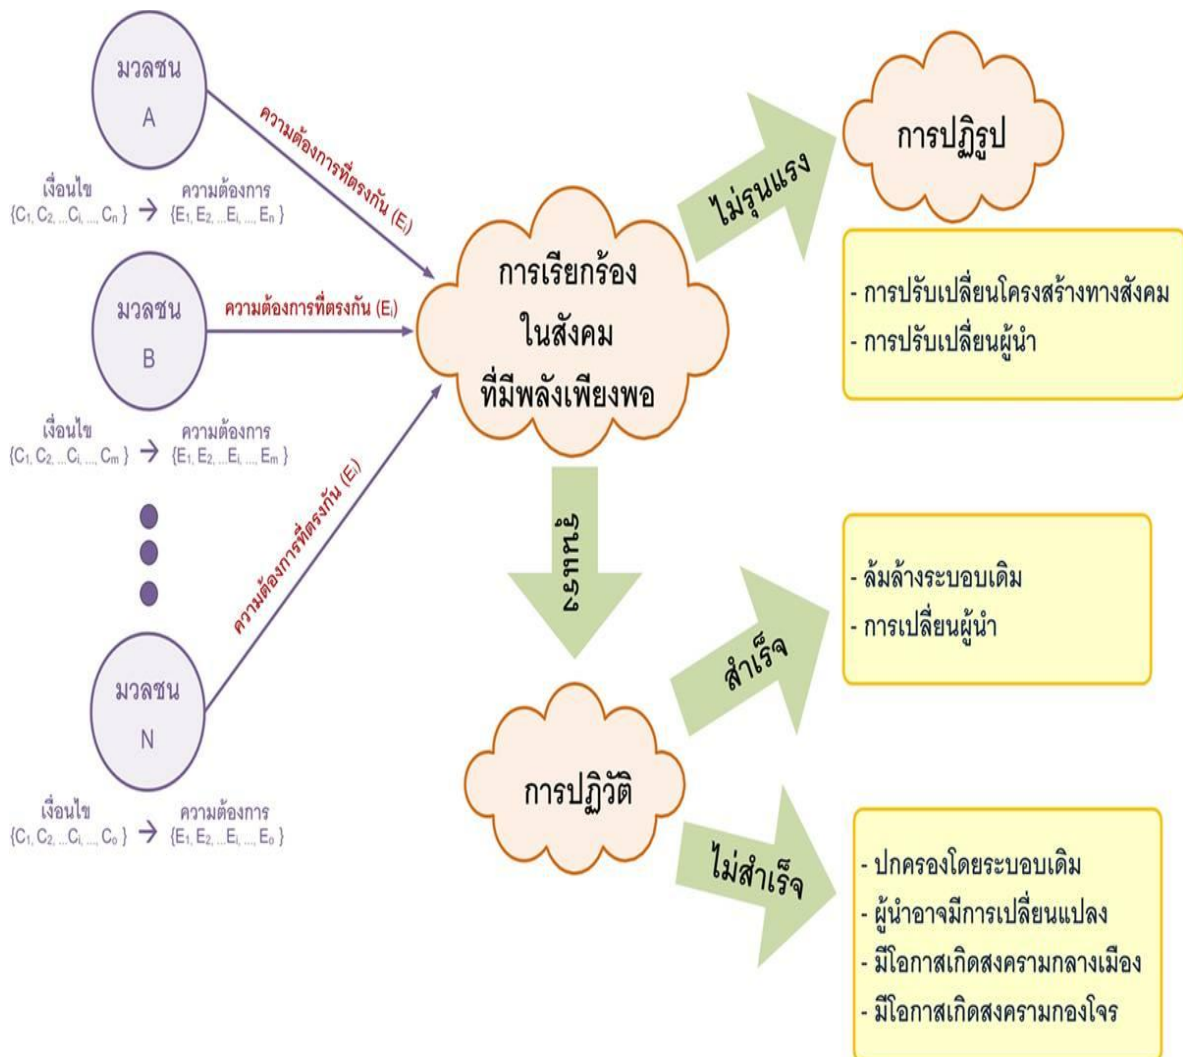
มวลชน
A

เงื่อนไข $\{C_1, C_2, ...C_i, ..., C_n\}$ $\rightarrow$ ความต้องการ $\{E_1, E_2, ...E_i, ..., E_n\}$

ความต้องการที่ตรงกัน ($E_i$)

มวลชน
B

ความต้องการที่ตรงกัน ($E_i$)

เงื่อนไข $\{C_1, C_2, ...C_i, ..., C_m\}$ $\rightarrow$ ความต้องการ $\{E_1, E_2, ...E_i, ..., E_m\}$

ความต้องการที่ตรงกัน ($E_i$)

มวลชน
N

เงื่อนไข $\{C_1, C_2, ...C_i, ..., C_o\}$ $\rightarrow$ ความต้องการ $\{E_1, E_2, ...E_i, ..., E_o\}$

การเรียกร้องในสังคมที่มีพลังเพียงพอ

ไม่รุนแรง

การปฏิรูป

- การปรับเปลี่ยนโครงสร้างทางสังคม
- การปรับเปลี่ยนผู้นำ

รุนแรง

การปฏิวัติ

สำเร็จ

- ล้มล้างระบอบเดิม
- การเปลี่ยนผู้นำ

ไม่สำเร็จ

- ปกครองโดยระบอบเดิม
- ผู้นำอาจมีการเปลี่ยนแปลง
- มีโอกาสเกิดสงครามกลางเมือง
- มีโอกาสเกิดสงครามกองโจร